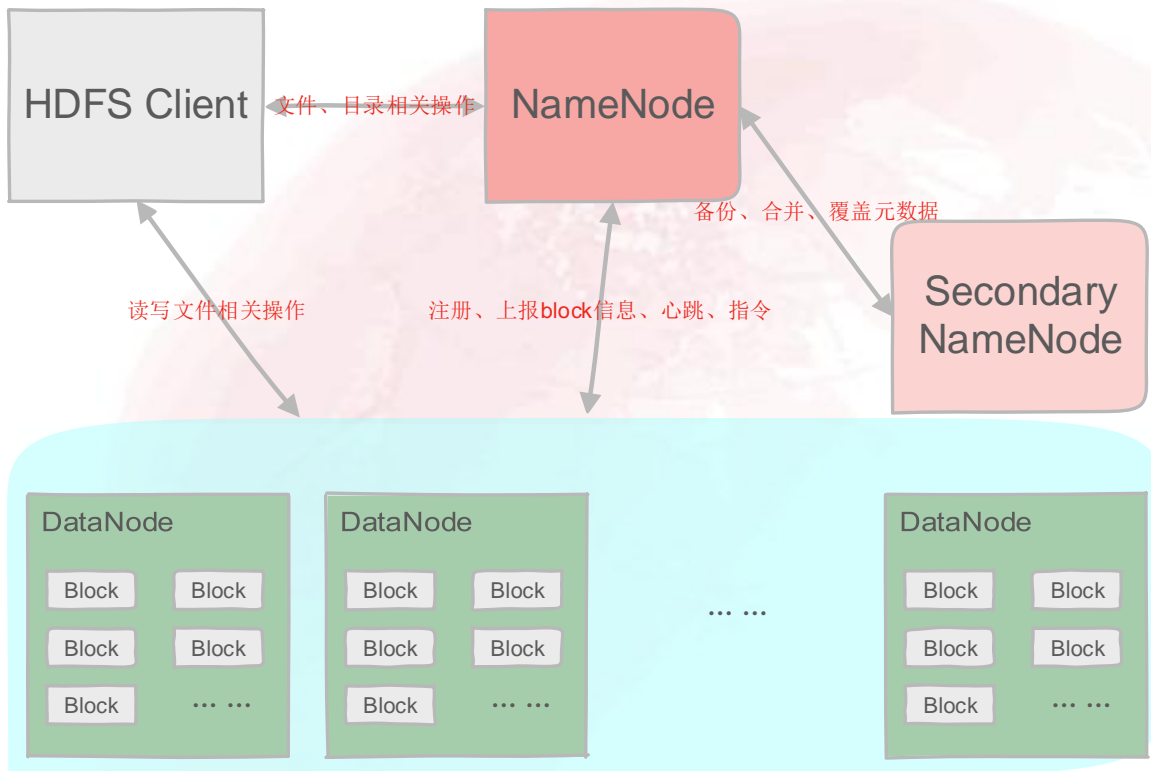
HDFS Client

文件、目录相关操作

NameNode

备份、合并、覆盖元数据

Secondary NameNode

读写文件相关操作

注册、上报block信息、心跳、指令

DataNode

Block Block
Block Block
Block … …

DataNode

Block Block
Block Block
Block … …

… …

DataNode

Block Block
Block Block
Block … …